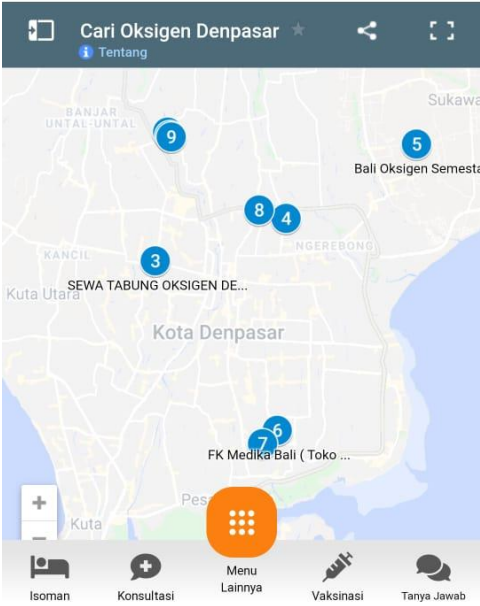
Cari Oksigen Denpasar
Tentang

BANJAR UNTAL-UNTAL
Sukawa
9
5
Bali Oksigen Semest
8
4
NGEREBONG
KANCIL
3
SEWA TABUNG OKSIGEN DE...
Kuta Utara
Kota Denpasar
6
7
FK Medika Bali ( Toko ...
+
Pes
Kuta

Isoman
Konsultasi
Menu Lainnya
Vaksinasi
Tanya Jawab